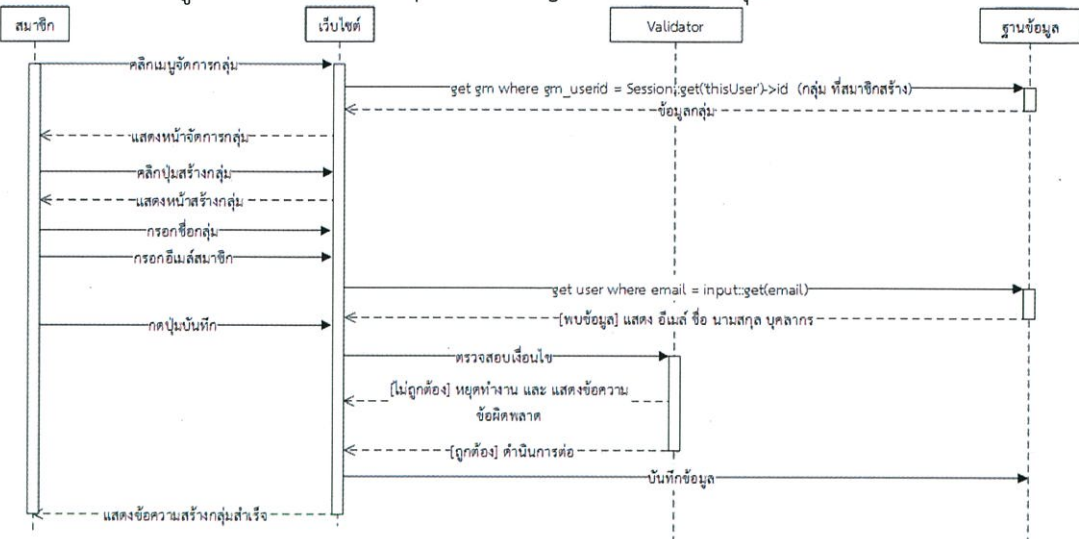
สมาชิก

เว็บไซต์

Validator

ฐานข้อมูล

คลิกเมนูจัดการกลุ่ม

get gm where gm_userid = Session::get('thisUser')->id (กลุ่ม ที่สมาชิกสร้าง)

ข้อมูลกลุ่ม

แสดงหน้าจัดการกลุ่ม

คลิกปุ่มสร้างกลุ่ม

แสดงหน้าสร้างกลุ่ม

กรอกชื่อกลุ่ม

กรอกอีเมล์สมาชิก

get user where email = input::get(email)

[พบข้อมูล] แสดง อีเมล์ ชื่อ นามสกุล บุคลากร

กดปุ่มบันทึก

ตรวจสอบเงื่อนไข

[ไม่ถูกต้อง] หยุดทำงาน และ แสดงข้อความ ข้อผิดพลาด

[ถูกต้อง] ดำเนินการต่อ

บันทึกข้อมูล

แสดงข้อความสร้างกลุ่มสำเร็จ